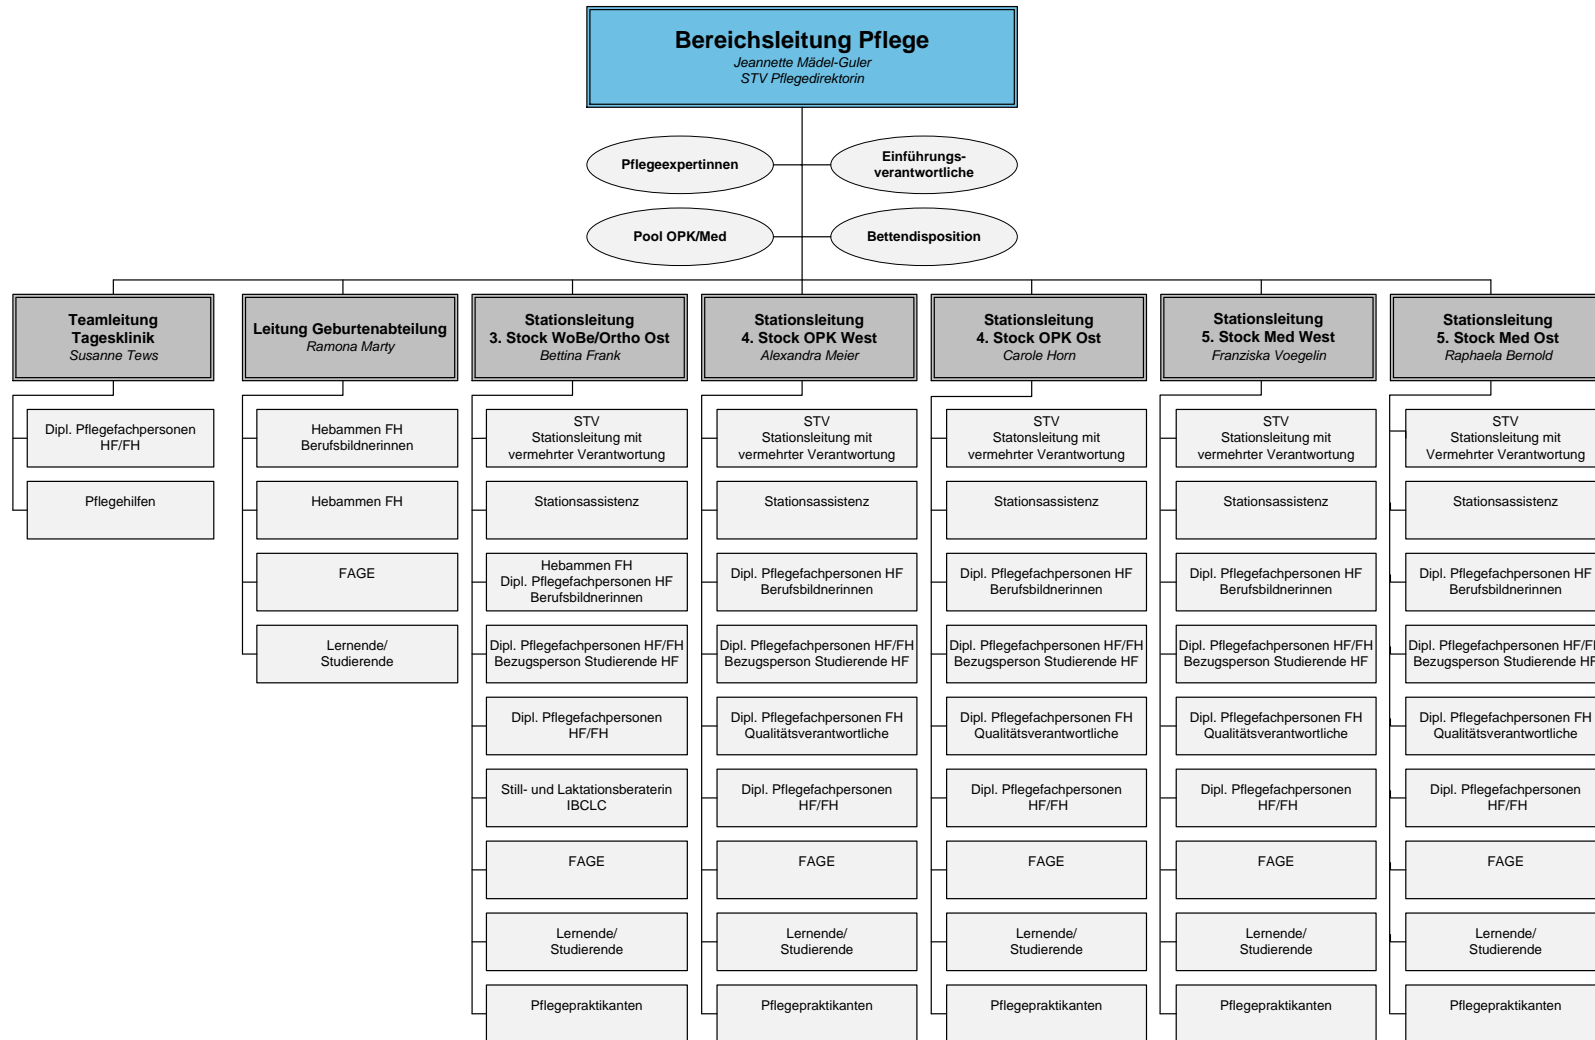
Bereichsleitung Pflege
Jeannette Mädel-Guler
STV Pflegedirektorin

Pflegeexpertinnen

Einführungs-verantwortliche

Pool OPK/Med

Bettendisposition

Teamleitung Tagesklinik
Susanne Tews

Dipl. Pflegefachpersonen HF/FH

Pflegehilfen

Leitung Geburtenabteilung
Ramona Marty

Hebammen FH Berufsbildnerinnen

Hebammen FH

FAGE

Lernende/ Studierende

Stationsleitung 3. Stock WoBe/Ortho Ost
Bettina Frank

STV Stationsleitung mit vermehrter Verantwortung

Stationsassistenz

Hebammen FH Dipl. Pflegefachpersonen HF Berufsbildnerinnen

Dipl. Pflegefachpersonen HF/FH Bezugsperson Studierende HF

Dipl. Pflegefachpersonen HF/FH

Still- und Laktationsberaterin IBCLC

FAGE

Lernende/ Studierende

Pflegepraktikanten

Stationsleitung 4. Stock OPK West
Alexandra Meier

STV Stationsleitung mit vermehrter Verantwortung

Stationsassistenz

Dipl. Pflegefachpersonen HF Berufsbildnerinnen

Dipl. Pflegefachpersonen HF/FH Bezugsperson Studierende HF

Dipl. Pflegefachpersonen FH Qualitätsverantwortliche

Dipl. Pflegefachpersonen HF/FH

FAGE

Lernende/ Studierende

Pflegepraktikanten

Stationsleitung 4. Stock OPK Ost
Carole Horn

STV Statonsleitung mit vermehrter Verantwortung

Stationsassistenz

Dipl. Pflegefachpersonen HF Berufsbildnerinnen

Dipl. Pflegefachpersonen HF/FH Bezugsperson Studierende HF

Dipl. Pflegefachpersonen FH Qualitätsverantwortliche

Dipl. Pflegefachpersonen HF/FH

FAGE

Lernende/ Studierende

Pflegepraktikanten

Stationsleitung 5. Stock Med West
Franziska Voegelin

STV Stationsleitung mit vermehrter Verantwortung

Stationsassistenz

Dipl. Pflegefachpersonen HF Berufsbildnerinnen

Dipl. Pflegefachpersonen HF/FH Bezugsperson Studierende HF

Dipl. Pflegefachpersonen FH Qualitätsverantwortliche

Dipl. Pflegefachpersonen HF/FH

FAGE

Lernende/ Studierende

Pflegepraktikanten

Stationsleitung 5. Stock Med Ost
Raphaela Bernold

STV Stationsleitung mit Vermehrter Verantwortung

Stationsassistenz

Dipl. Pflegefachpersonen HF Berufsbildnerinnen

Dipl. Pflegefachpersonen HF/F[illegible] Bezugsperson Studierende H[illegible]

Dipl. Pflegefachpersonen FH Qualitätsverantwortliche

Dipl. Pflegefachpersonen HF/FH

FAGE

Lernende/ Studierende

Pflegepraktikanten